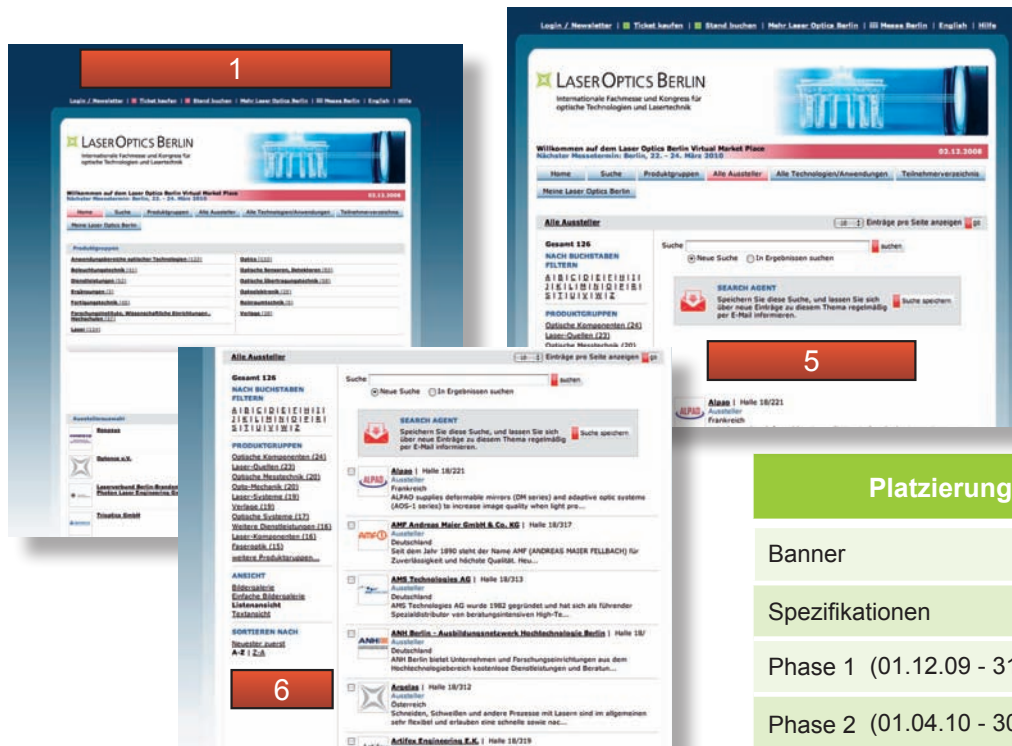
1

Login / Newsletter | Ticket kaufen | Stand buchen | Mehr Laser Optics Berlin | Messe Berlin | English | Hilfe

LASER OPTICS BERLIN

Internationale Fachmesse und Kongress für optische Technologien und Lasertechnik

Willkommen auf dem Laser Optics Berlin Virtual Market Place
Nächster Messetermin: Berlin, 22. - 24. März 2010
03.12.2008

Home | Suche | Produktgruppen | Alle Aussteller | Alle Technologien/Anwendungen | Teilnehmerverzeichnis | Meine Laser Optics Berlin

Produktgruppen

Login / Newsletter | Ticket kaufen | Stand buchen | Mehr Laser Optics Berlin | Messe Berlin | English | Hilfe

LASER OPTICS BERLIN

Internationale Fachmesse und Kongress für optische Technologien und Lasertechnik

Willkommen auf dem Laser Optics Berlin Virtual Market Place
Nächster Messetermin: Berlin, 22. - 24. März 2010
03.12.2008

Home | Suche | Produktgruppen | Alle Aussteller | Alle Technologien/Anwendungen | Teilnehmerverzeichnis

Meine Laser Optics Berlin

Alle Aussteller
10 Einträge pro Seite anzeigen go

Gesamt 126
NACH BUCHSTABEN FILTERN
Suche
suchen
Neue Suche In Ergebnissen suchen

SEARCH AGENT
Speichern Sie diese Suche, und lassen Sie sich über neue Einträge zu diesem Thema regelmäßig per E-Mail informieren.
Suche speichern

PRODUKTGRUPPEN
Optische Komponenten (24)
Laser-Quellen (23)

5

Alpao | Halle 18/221
Aussteller
Frankreich

Alle Aussteller
10 Einträge pro Seite anzeigen go

Gesamt 126
NACH BUCHSTABEN FILTERN
A | B | C | D | E | F | G | H | I | J | K | L | M | N | O | P | Q | R | S | T | U | V | W | X | Y | Z

PRODUKTGRUPPEN
Optische Komponenten (24)
Laser-Quellen (23)
Optische Messtechnik (20)
Opto-Mechanik (20)
Laser-Systeme (19)
Verlage (19)
Optische Systeme (17)
Weitere Dienstleistungen (16)
Laser-Komponenten (16)
Faseroptik (15)
weitere Produktgruppen...

ANSICHT
Bildergalerie
Einfache Bildergalerie
Listenansicht
Textansicht

SORTIEREN NACH
Neuester zuerst
A-Z | Z-A

6

Suche
suchen
Neue Suche In Ergebnissen suchen

SEARCH AGENT
Speichern Sie diese Suche, und lassen Sie sich über neue Einträge zu diesem Thema regelmäßig per E-Mail informieren.
Suche speichern

Alpao | Halle 18/221
Aussteller
Frankreich
ALPAO supplies deformable mirrors (DM series) and adaptive optic systems (AOS-1 series) to increase image quality when light pro...

AMF Andreas Maier GmbH & Co. KG | Halle 18/317
Aussteller
Deutschland
Seit dem Jahr 1890 steht der Name AMF (ANDREAS MAIER FELLBACH) für Zuverlässigkeit und höchste Qualität. Heu...

AMS Technologies AG | Halle 18/313
Aussteller
Deutschland
AMS Technologies AG wurde 1982 gegründet und hat sich als führender Spezialdistributor von beratungsintensiven High-Te...

ANH Berlin - Ausbildungsnetzwerk Hochtechnologie Berlin | Halle 18/
Aussteller
Deutschland
ANH Berlin bietet Unternehmen und Forschungseinrichtungen aus dem Hochtechnologiebereich kostenlose Dienstleistungen und Beratun...

Argelas | Halle 18/312
Aussteller
Österreich
Schneiden, Schweißen und andere Prozesse mit Lasern sind im allgemeinen sehr flexibel und erlauben eine schnelle sowie noc...

Artifex Engineering E.K. | Halle 18/319

Platzierung

Banner

Spezifikationen

Phase 1 (01.12.09 - 3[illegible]

Phase 2 (01.04.10 - 3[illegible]